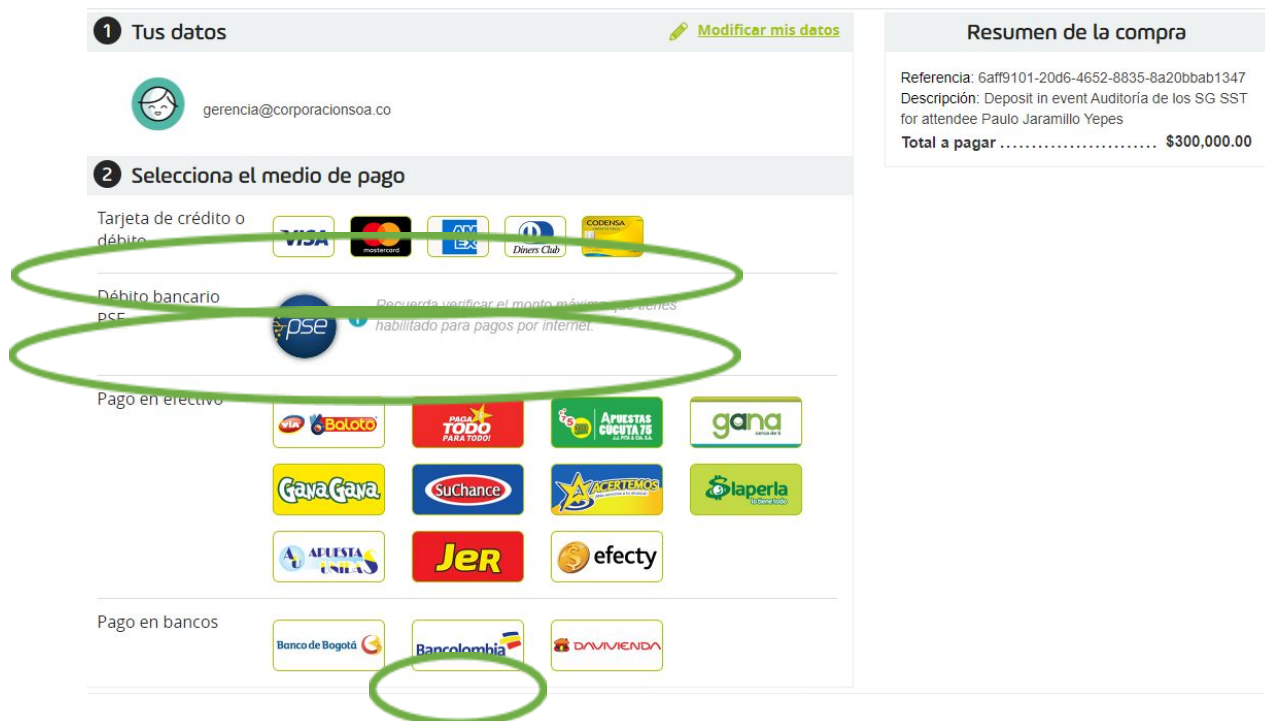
1 Tus datos

Modificar mis datos

gerencia@corporacionsoa.co

2 Selecciona el medio de pago

Tarjeta de crédito o débito

VISA mastercard AM EX Diners Club CODENSA

Débito bancario PSE

pse

Recuerda verificar el monto máximo que tienes habilitado para pagos por internet.

Pago en efectivo

VIA Baloto
PAGA TODO PARA TODO!
75 APUESTAS CUCUTA 75
gana
GanaGana
SuChance
ACERTEMOS
laperla
APUESTAS UNIDAS
JER
efecty

Pago en bancos

Banco de Bogotá
Bancolombia
DAVIVIENDA

Resumen de la compra

Referencia: 6aff9101-20d6-4652-8835-8a20bbab1347
Descripción: Deposit in event Auditoría de los SG SST for attendee Paulo Jaramillo Yepes
Total a pagar .......................... $300,000.00